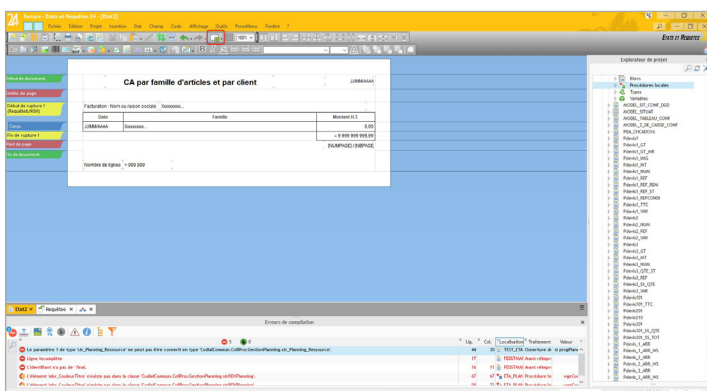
Santakis - Etats et Requêtes 24 - [Etat2]

Fichier Edition Projet Insertion Etat Champ Code Affichage Outils Périphérique Fenêtre ?

Etats et Requêtes

100%

Début de document

Entête de page

Début de rupture 1 (RequêteLIBGM)

Corps

Fin de rupture 1

Pied de page

Fin de document

CA par famille d'articles et par client

JJ/MM/AAAA

Facturation : Nom ou raison sociale : Xxxxxxxxx...

| Date | Famille | Montant H.T. |
|---|---|---|
| JJ/MM/AAAA | Xxxxxxxxx... | 0,00 |

= 9 999 999 999,99

[NUMPAGE] / [NBPAGE]

Nombre de lignes : = 999 999

Explorateur de projet

Filtres

Procédures locales

Types

Variables

MODEL_STT_COMP_DGD

MODEL_STTDAT

MODEL_TABLEAU_COMP

MODEL_Z_DR_CAISSE_COMP

PBA_CHOADOIS

Pdevis1

Pdevis1_GT

Pdevis1_GT_HR

Pdevis1_IMG

Pdevis1_NT

Pdevis1_NGN

Pdevis1_RET

Pdevis1_REF_REN

Pdevis1_REF_ST

Pdevis1_REFCOMR

Pdevis1_TTC

Pdevis1_HR

Pdevis2

Pdevis2_NGN

Pdevis2_REF

Pdevis2_HR

Pdevis3

Pdevis3_GT

Pdevis3_NT

Pdevis3_NGN

Pdevis3_QTE_ST

Pdevis3_REF

Pdevis3_SS_QTE

Pdevis3_NGN_NT

Pdevis101

Pdevis101_TTC

Pdevis201

Pdevis210

Pdevis201

Pdevis301_SS_QTE

Pdevis301_SS_TOT

Pdevis_1_ARR

Pdevis_1_ARR_HS

Pdevis_2_ARR

Pdevis_2_ARR_HS

Pdevis_3_ARR

Pdevis_3_ARR_HS

Etat2 × Requêtes ×

Erreurs de compilation

5 0

Le paramètre 1 de type 'str_Planning_Ressource' ne peut pas être converti en type 'CodialCommun.CollProc.GestionPlanning.str_Planning_Ressource'.

Ligne incomplète

L'identifiant n'a pas de 'Final.

L'élément 'sdoc_CouleurTitre' n'existe pas dans la classe 'CodialCommun.CollProc.GestionPlanning.strRDVPlanning'.

L'élément 'sdoc_CouleurTitre' n'existe pas dans la classe 'CodialCommun.CollProc.GestionPlanning.strRDVPlanning'.

Lig. Col. Localisation Traitement Valeur

48 30 TEST_ETA Ouverture de ... gProgPlann

17 11 FEDSTMAX Avant réinspe...

16 11 FEDSTMAX Avant réinspe...

23 11 ETA_PLAN Procédure lo... ...rgeCo

24 11 ETA_PLAN Procédure lo... ...rgeCo